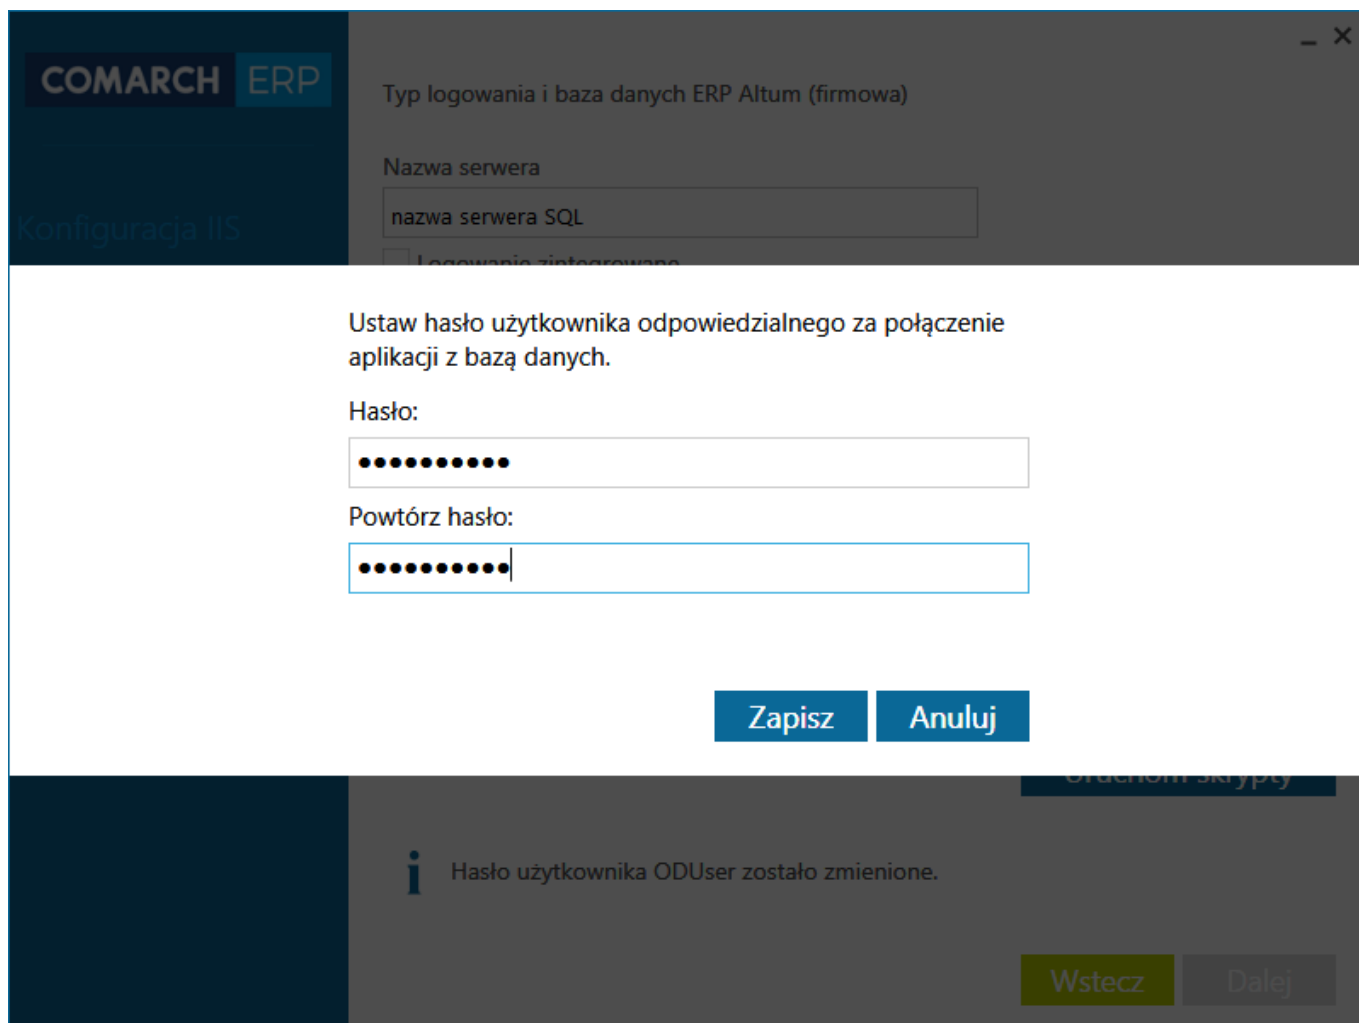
COMARCH ERP

Konfiguracja IIS

Typ logowania i baza danych ERP Altum (firmowa)

Nazwa serwera

nazwa serwera SQL

Logowanie zintegrowane

Ustaw hasło użytkownika odpowiedzialnego za połączenie aplikacji z bazą danych.

Hasło:

●●●●●●●●●●

Powtórz hasło:

●●●●●●●●●●

Zapisz

Anuluj

Uruchom skrypty

Hasło użytkownika ODUser zostało zmienione.

Wstecz

Dalej